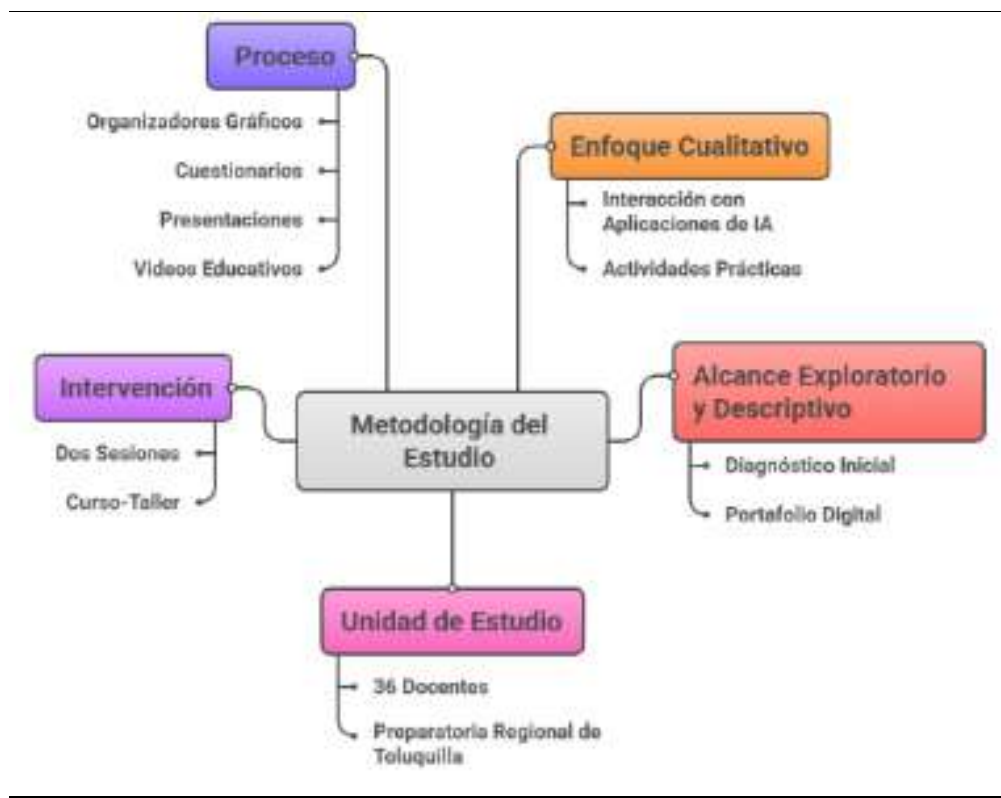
Proceso

Organizadores Gráficos

Cuestionarios

Presentaciones

Videos Educativos

Enfoque Cualitativo

Interacción con Aplicaciones de IA

Actividades Prácticas

Intervención

Dos Sesiones

Curso-Taller

Metodología del Estudio

Alcance Exploratorio y Descriptivo

Diagnóstico Inicial

Portafolio Digital

Unidad de Estudio

36 Docentes

Preparatoria Regional de Toluquilla